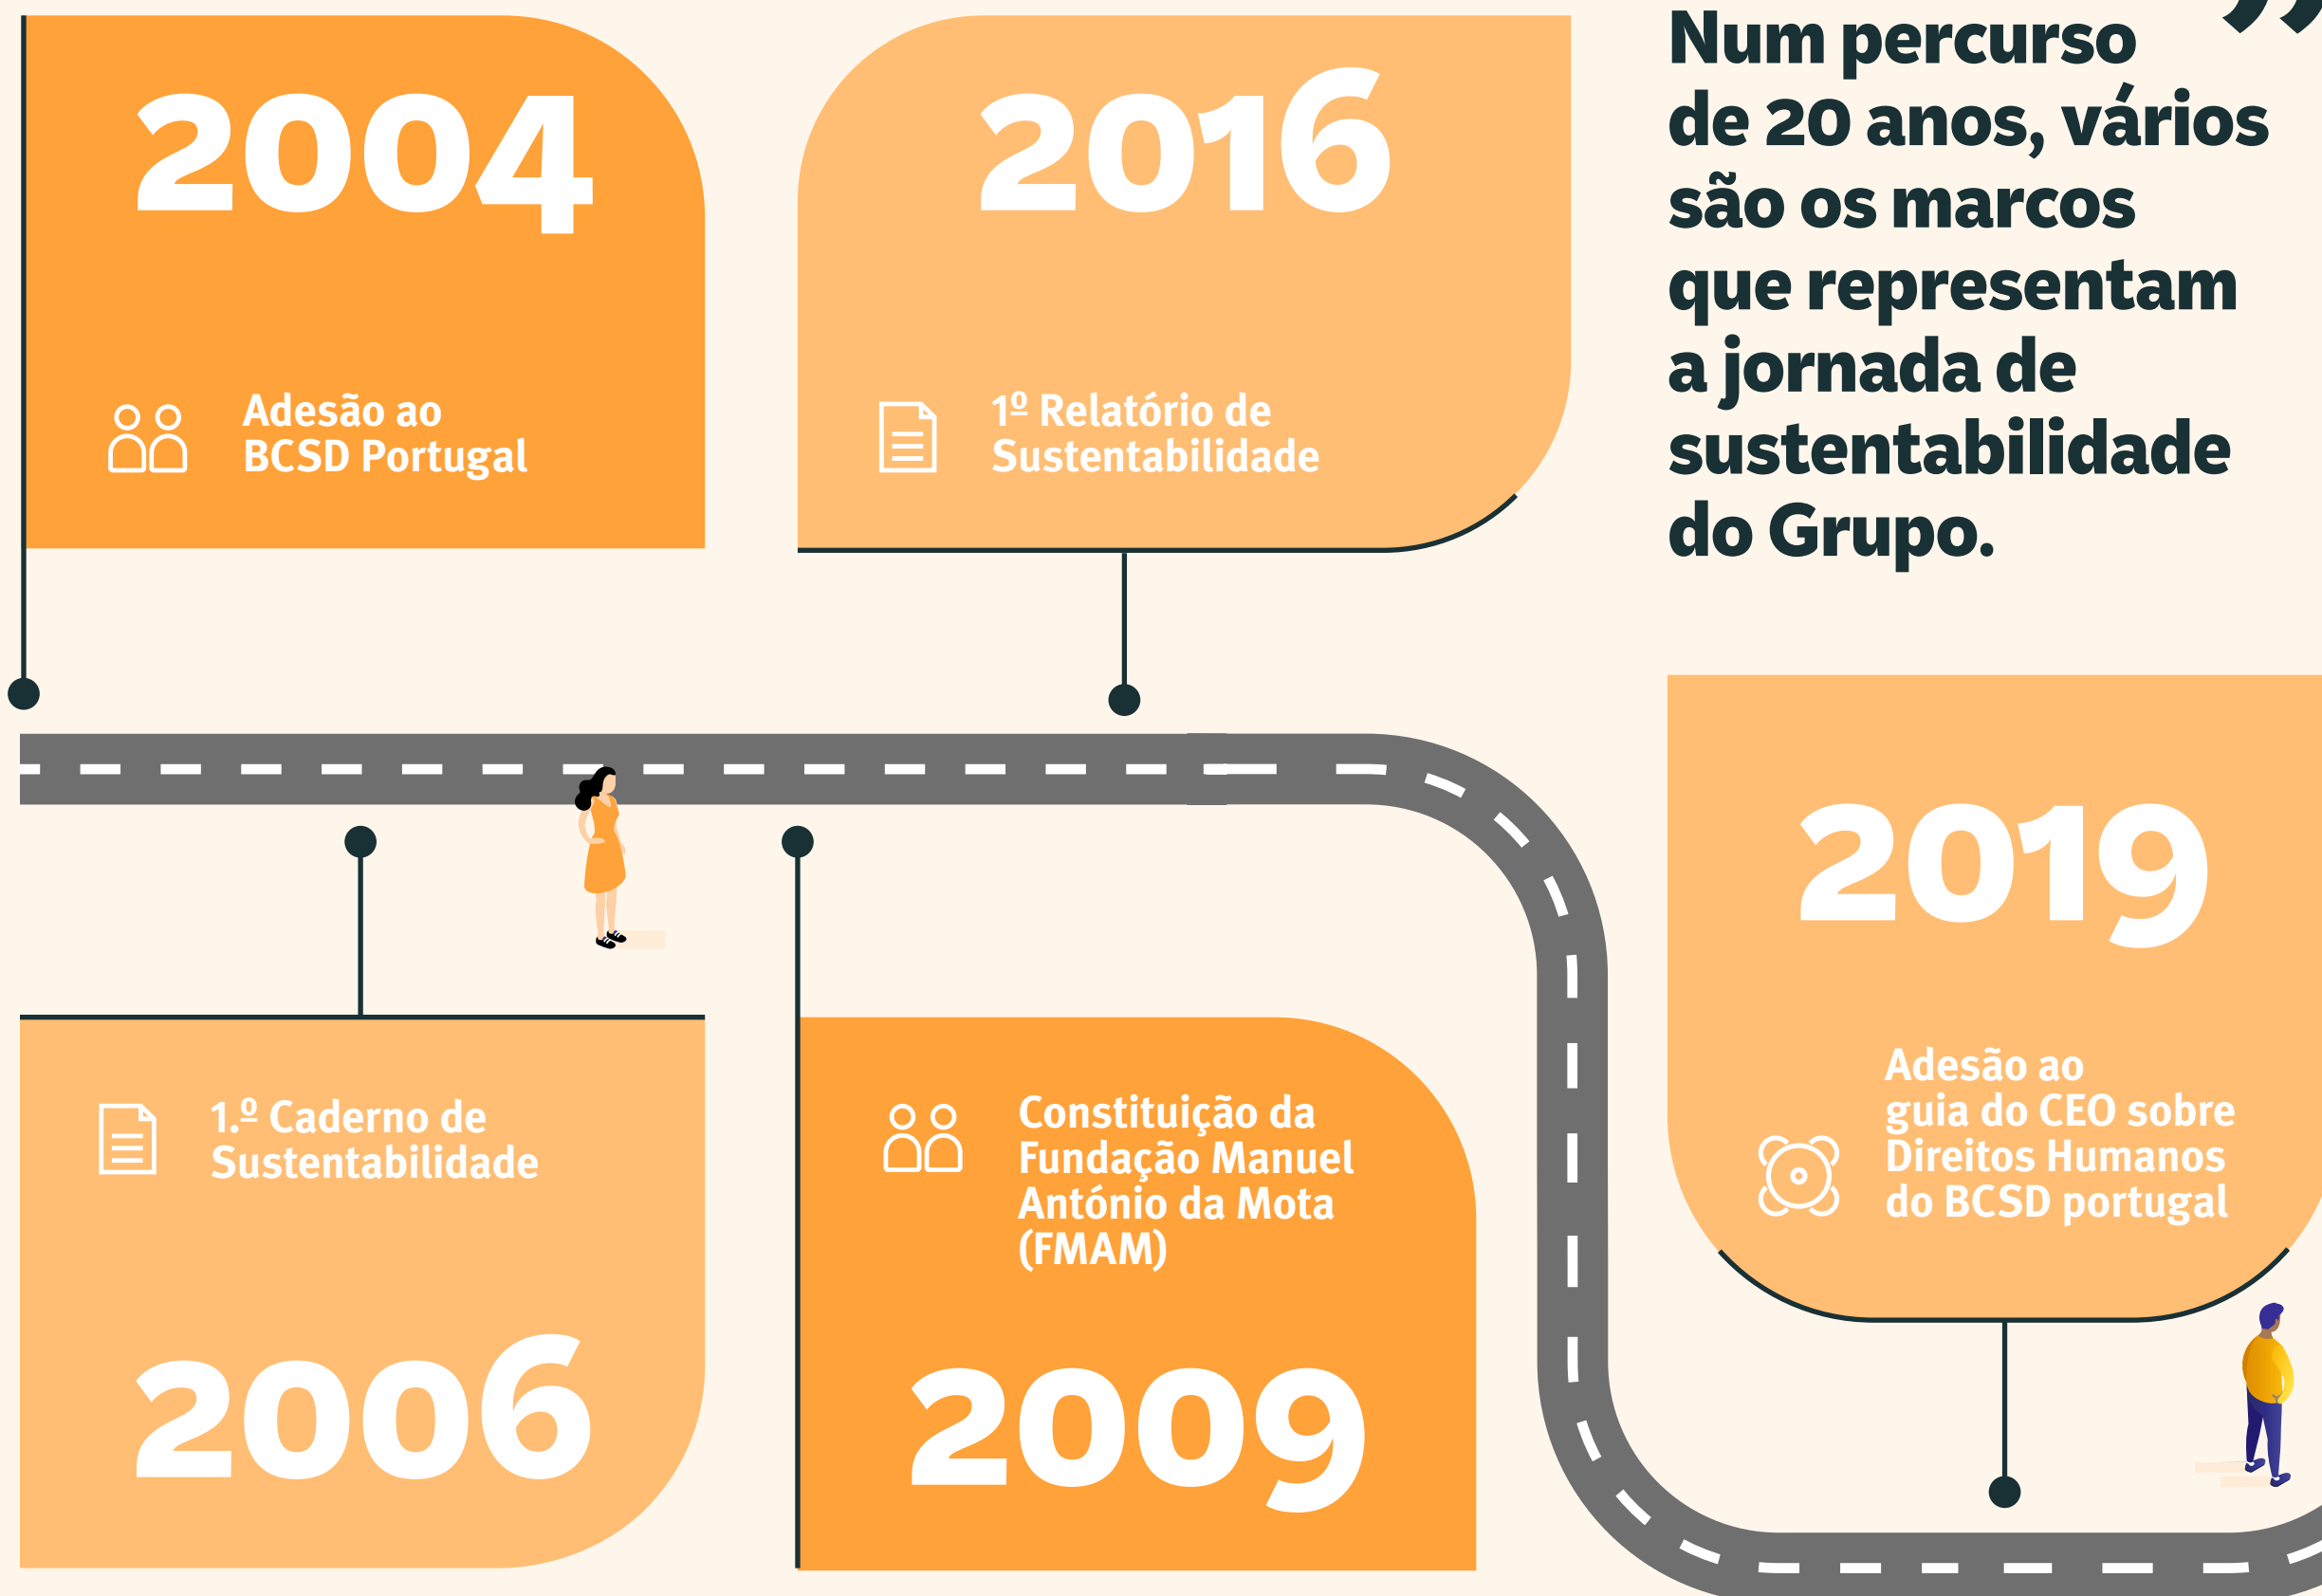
2004

Adesão ao BCSD Portugal

2016

1º Relatório de Sustentabilidade

Num percurso de 20 anos, vários são os marcos que representam a jornada de sustentabilidade do Grupo.

1.º Caderno de Sustentabilidade

2006

Constituição da Fundação Manuel António da Mota (FMAM)

2009

2019

Adesão ao guia do CEO sobre Direitos Humanos do BCSD portugal